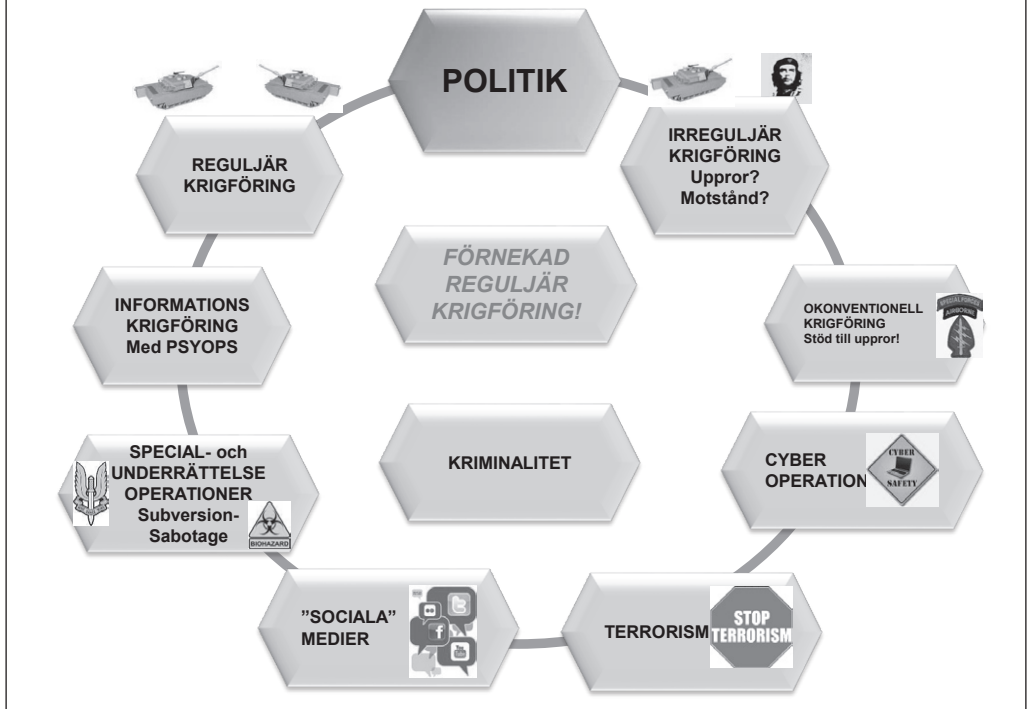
POLITIK

IRREGULJÄR KRIGFÖRING Uppror? Motstånd?

OKONVENTIONELL KRIGFÖRING Stöd till uppror!

SPECIAL FORCES AIRBORNE

CYBER OPERATION

CYBER SAFETY

TERRORISM

STOP TERRORISM

”SOCIALA” MEDIER

SPECIAL- och UNDERRÄTTELSE OPERATIONER Subversion- Sabotage

BIOHAZARD

INFORMATIONS KRIGFÖRING Med PSYOPS

REGULJÄR KRIGFÖRING

FÖRNEKAD REGULJÄR KRIGFÖRING!

KRIMINALITET